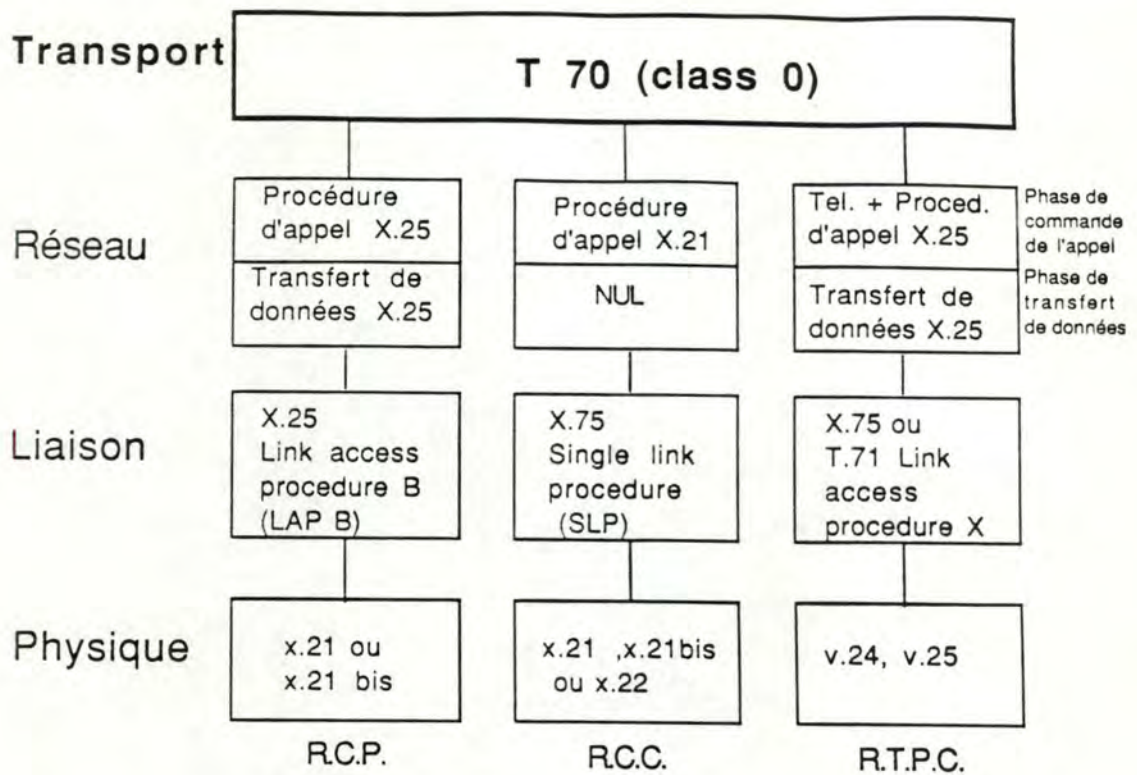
Transport

T 70 (class 0)

Réseau

Procédure d'appel X.25

Transfert de données X.25

Procédure d'appel X.21

NUL

Tel. + Proced. d'appel X.25

Transfert de données X.25

Phase de commande de l'appel

Phase de transfert de données

Liaison

X.25 Link access procedure B (LAP B)

X.75 Single link procedure (SLP)

X.75 ou T.71 Link access procedure X

Physique

x.21 ou x.21 bis

x.21 ,x.21bis ou x.22

v.24, v.25

R.C.P.

R.C.C.

R.T.P.C.